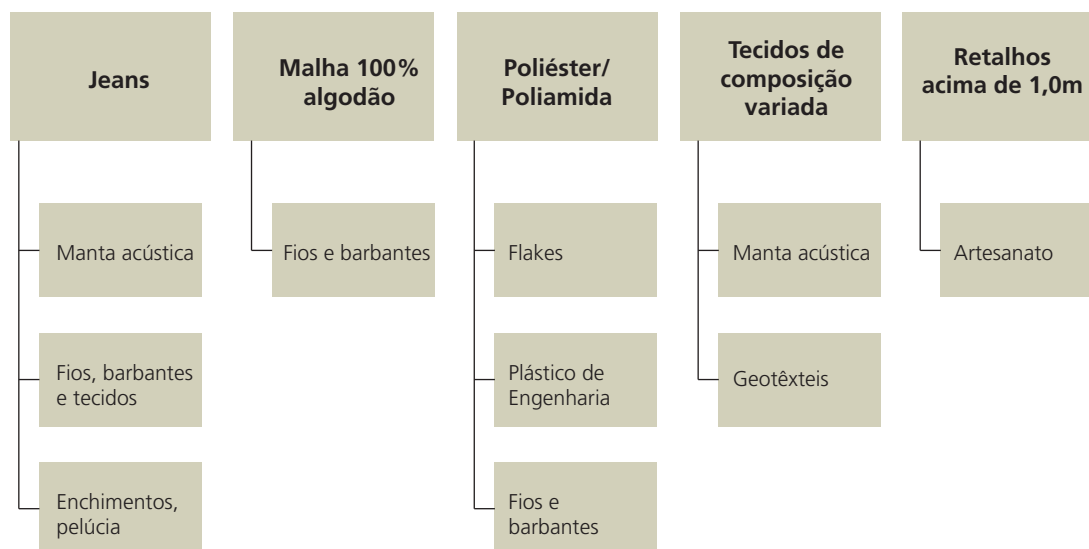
Jeans

Manta acústica

Fios, barbantes e tecidos

Enchimentos, pelúcia

Malha 100% algodão

Fios e barbantes

Poliéster/ Poliamida

Flakes

Plástico de Engenharia

Fios e barbantes

Tecidos de composição variada

Manta acústica

Geotêxteis

Retalhos acima de 1,0m

Artesanato